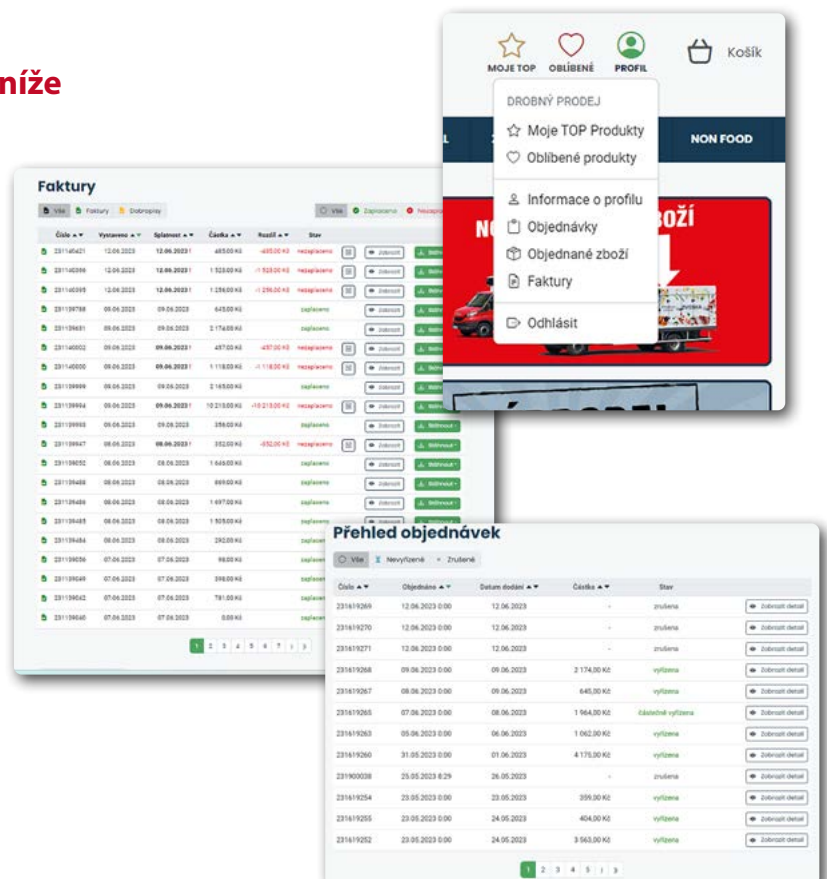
níže

MOJE TOP OBLÍBENÉ PROFIL Košík

DROBNÝ PRODEJ
Moje TOP Produkty
Oblíbené produkty
Informace o profilu
Objednávky
Objednané zboží
Faktury
Odhlásit

NON FOOD

Faktury

Vše Faktury Dobropisy

Vše Zaplaceno Nezaplaceno

| Číslo | Vystaveno | Splatnost | Částka | Rozdíl | Stav | | |
|---|---|---|---|---|---|---|---|
| 231140421 | 12.06.2023 | 12.06.2023 | 485,00 Kč | -485,00 Kč | nezaplaceno | Zobrazit | Stáhnout |
| 231140396 | 12.06.2023 | 12.06.2023 | 1 523,00 Kč | -1 523,00 Kč | nezaplaceno | Zobrazit | Stáhnout |
| 231140395 | 12.06.2023 | 12.06.2023 | 1 256,00 Kč | -1 256,00 Kč | nezaplaceno | Zobrazit | Stáhnout |
| 231139788 | 09.06.2023 | 09.06.2023 | 645,00 Kč | | zaplaceno | Zobrazit | Stáhnout |
| 231139631 | 09.06.2023 | 09.06.2023 | 2 174,00 Kč | | zaplaceno | Zobrazit | Stáhnout |
| 231140002 | 09.06.2023 | 09.06.2023 | 497,00 Kč | -497,00 Kč | nezaplaceno | Zobrazit | Stáhnout |
| 231140000 | 09.06.2023 | 09.06.2023 | 1 118,00 Kč | -1 118,00 Kč | nezaplaceno | Zobrazit | Stáhnout |
| 231139999 | 09.06.2023 | 09.06.2023 | 2 165,00 Kč | | zaplaceno | Zobrazit | Stáhnout |
| 231139994 | 09.06.2023 | 09.06.2023 | 10 213,00 Kč | -10 213,00 Kč | nezaplaceno | Zobrazit | Stáhnout |
| 231139993 | 09.06.2023 | 09.06.2023 | 356,00 Kč | | zaplaceno | Zobrazit | Stáhnout |
| 231139947 | 08.06.2023 | 08.06.2023 | 352,00 Kč | -352,00 Kč | nezaplaceno | Zobrazit | Stáhnout |
| 231139052 | 08.06.2023 | 08.06.2023 | 1 646,00 Kč | | zaplaceno | Zobrazit | Stáhnout |
| 231139488 | 08.06.2023 | 08.06.2023 | 869,00 Kč | | zaplaceno | Zobrazit | Stáhnout |
| 231139486 | 08.06.2023 | 08.06.2023 | 1 697,00 Kč | | zaplaceno | Zobrazit | Stáhnout |
| 231139485 | 08.06.2023 | 08.06.2023 | 1 505,00 Kč | | zaplaceno | Zobrazit | Stáhnout |
| 231139484 | 08.06.2023 | 08.06.2023 | 292,00 Kč | | zaplaceno | Zobrazit | |
| 231139056 | 07.06.2023 | 07.06.2023 | 98,00 Kč | | zaplaceno | | |
| 231139049 | 07.06.2023 | 07.06.2023 | 398,00 Kč | | zaplaceno | | |
| 231139042 | 07.06.2023 | 07.06.2023 | 781,00 Kč | | zaplaceno | | |
| 231139040 | 07.06.2023 | 07.06.2023 | 0,00 Kč | | zaplaceno | | |

1 2 3 4 5 6 7 › »

Přehled objednávek

Vše Nevyřízené Zrušené

| Číslo | Objednáno | Datum dodání | Částka | Stav | |
|---|---|---|---|---|---|
| 231619269 | 12.06.2023 0:00 | 12.06.2023 | - | zrušena | Zobrazit detail |
| 231619270 | 12.06.2023 0:00 | 12.06.2023 | - | zrušena | Zobrazit detail |
| 231619271 | 12.06.2023 0:00 | 12.06.2023 | - | zrušena | Zobrazit detail |
| 231619268 | 09.06.2023 0:00 | 09.06.2023 | 2 174,00 Kč | vyřízena | Zobrazit detail |
| 231619267 | 08.06.2023 0:00 | 09.06.2023 | 645,00 Kč | vyřízena | Zobrazit detail |
| 231619265 | 07.06.2023 0:00 | 08.06.2023 | 1 964,00 Kč | částečně vyřízena | Zobrazit detail |
| 231619263 | 05.06.2023 0:00 | 06.06.2023 | 1 062,00 Kč | vyřízena | Zobrazit detail |
| 231619260 | 31.05.2023 0:00 | 01.06.2023 | 4 175,00 Kč | vyřízena | Zobrazit detail |
| 231900038 | 25.05.2023 8:29 | 26.05.2023 | - | zrušena | Zobrazit detail |
| 231619254 | 23.05.2023 0:00 | 23.05.2023 | 359,00 Kč | vyřízena | Zobrazit detail |
| 231619255 | 23.05.2023 0:00 | 24.05.2023 | 404,00 Kč | vyřízena | Zobrazit detail |
| 231619252 | 23.05.2023 0:00 | 24.05.2023 | 3 563,00 Kč | vyřízena | Zobrazit detail |

1 2 3 4 5 › »